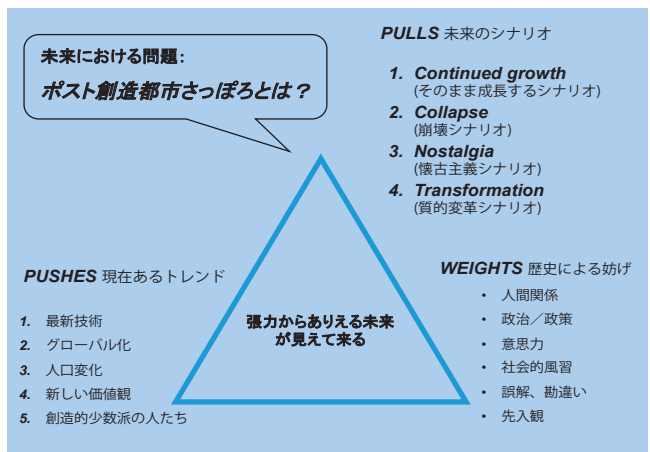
未来における問題:
ポスト創造都市さっぽろとは？

PULLS 未来のシナリオ

1. Continued growth
(そのまま成長するシナリオ)
2. Collapse
(崩壊シナリオ)
3. Nostalgia
(懐古主義シナリオ)
4. Transformation
(質的変革シナリオ)

PUSHES 現在あるトレンド

1. 最新技術
2. グローバル化
3. 人口変化
4. 新しい価値観
5. 創造的少数派の人たち

張力からありえる未来が見えて来る

WEIGHTS 歴史による妨げ

• 人間関係
• 政治／政策
• 意思力
• 社会的風習
• 誤解、勘違い
• 先入観